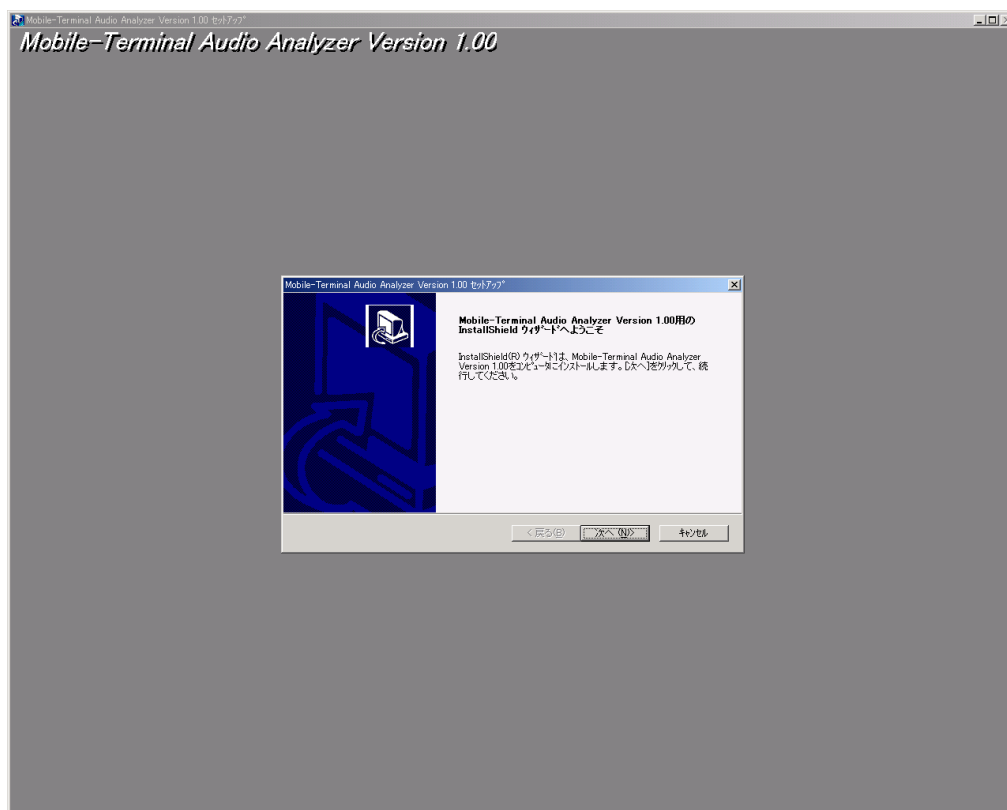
Mobile-Terminal Audio Analyzer Version 1.00 セットアップ

Mobile-Terminal Audio Analyzer Version 1.00

Mobile-Terminal Audio Analyzer Version 1.00 セットアップ

Mobile-Terminal Audio Analyzer Version 1.00用の InstallShield ウィザードへようこそ

InstallShield(R) ウィザードは、Mobile-Terminal Audio Analyzer Version 1.00をコンピュータにインストールします。[次へ]をクリックして、続行してください。

< 戻る(B)
次へ (N) >
キャンセル